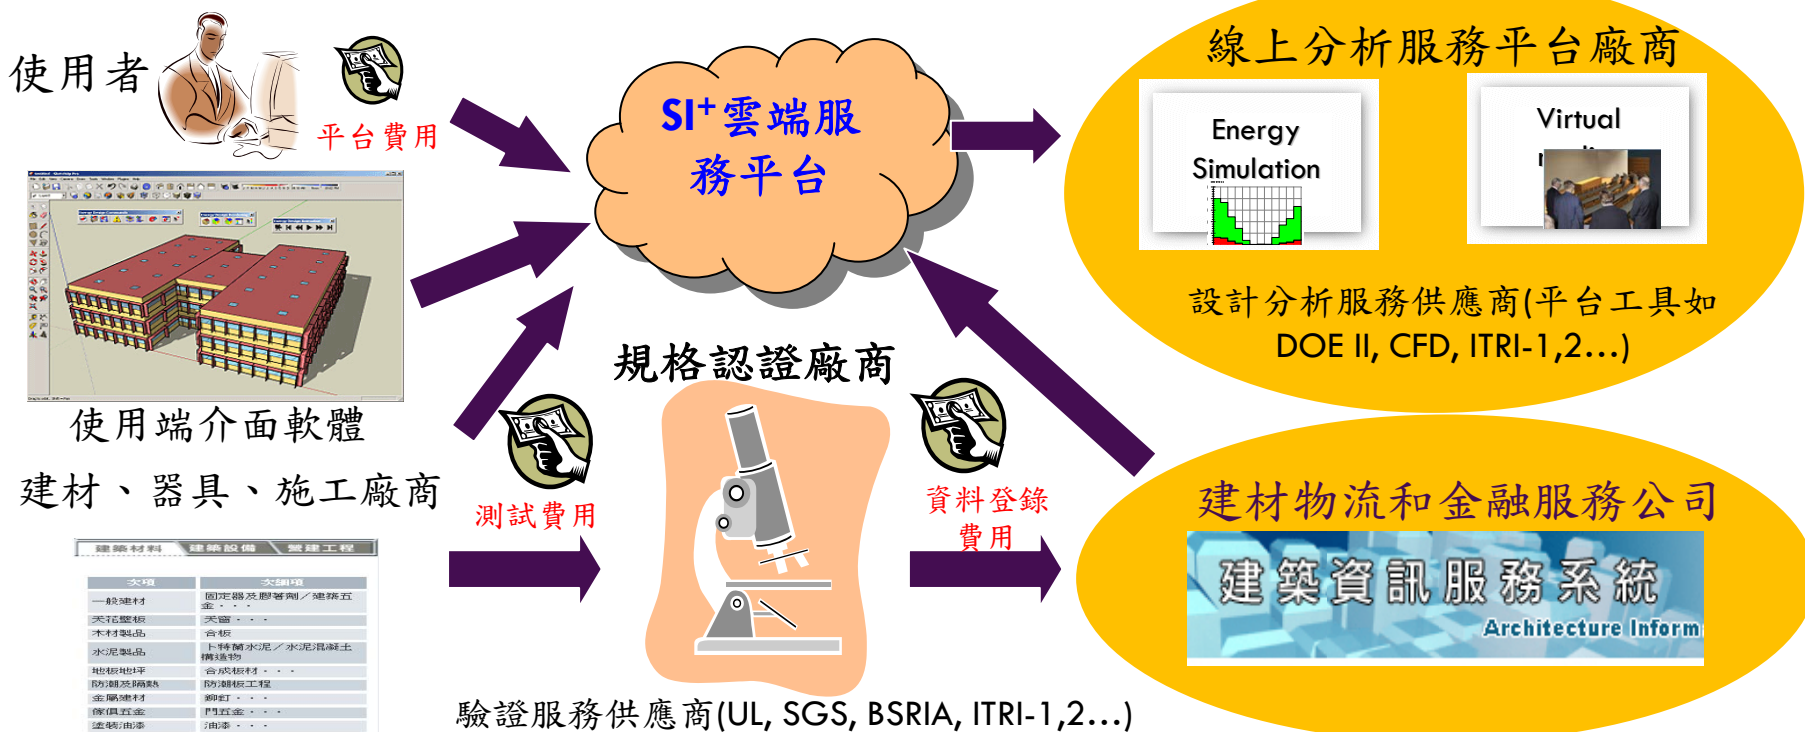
使用者

平台費用

$SI^+$雲端服務平台

線上分析服務平台廠商

Energy Simulation

Virtual

設計分析服務供應商(平台工具如 DOE II, CFD, ITRI-1,2…)

使用端介面軟體

建材、器具、施工廠商

規格認證廠商

測試費用

資料登錄費用

建材物流和金融服務公司

建築資訊服務系統

Architecture Inform

| 建築材料 | 建築設備 | 營建工程 |
|---|---|---|

| 次項 | 次細項 |
|---|---|
| 一般建材 | 固定器及膠著劑／建築五金・・・ |
| 天花壁板 | 天窗・・・ |
| 木材製品 | 合板 |
| 水泥製品 | 卜特蘭水泥／水泥混凝土構造物 |
| 地板地坪 | 合成板材・・・ |
| 防潮及隔熱 | 防潮板工程 |
| 金屬建材 | 鉚釘・・・ |
| 傢俱五金 | 門五金・・・ |
| 塗裝油漆 | 油漆・・・ |

驗證服務供應商(UL, SGS, BSRIA, ITRI-1,2…)